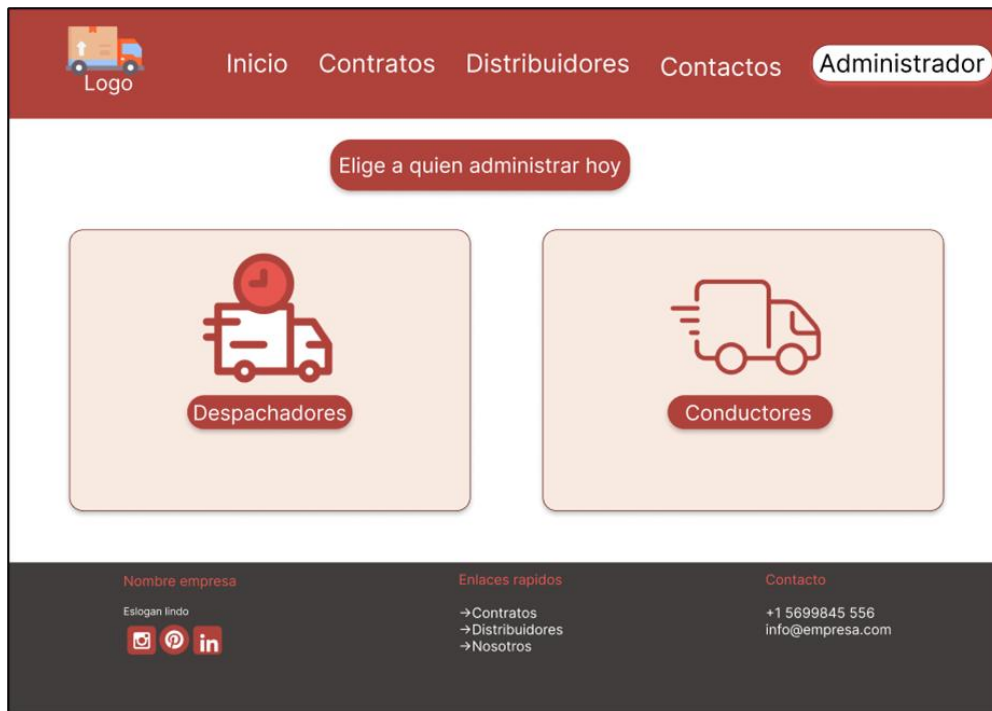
Logo

Inicio Contratos Distribuidores Contactos Administrador

Elige a quien administrar hoy

Despachadores

Conductores

Nombre empresa

Eslogan lindo

Enlaces rapidos

→Contratos
→Distribuidores
→Nosotros

Contacto

+1 5699845 556
info@empresa.com